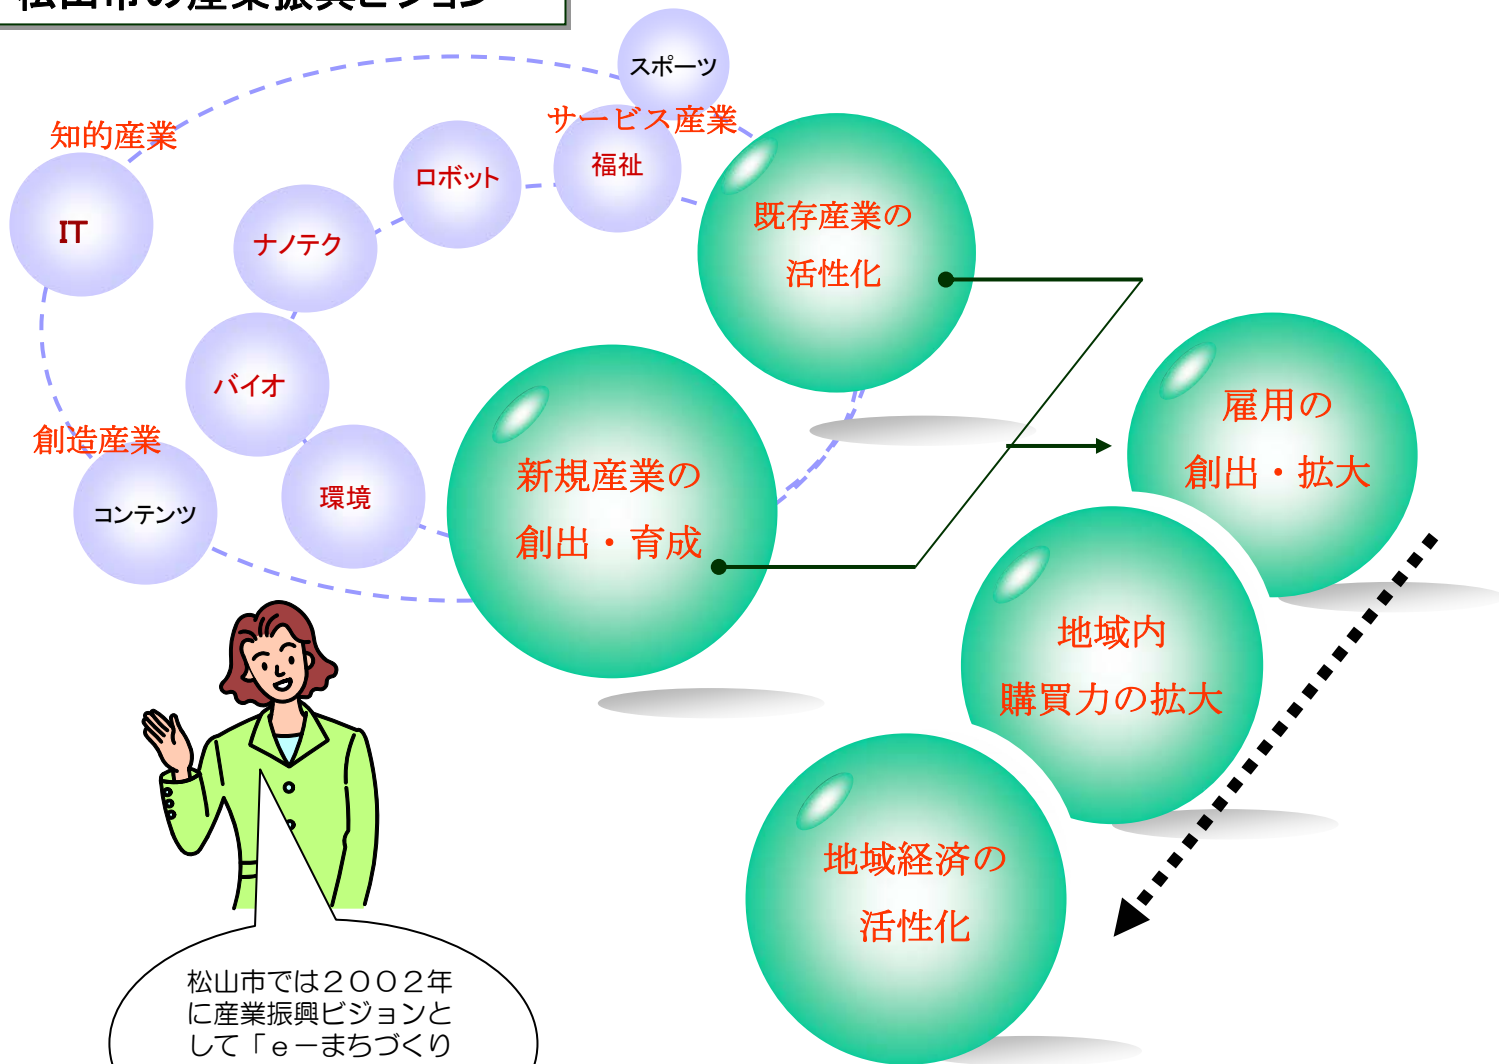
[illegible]

知的産業

IT

ナノテク

ロボット

サービス産業

福祉

スポーツ

バイオ

創造産業

コンテンツ

環境

既存産業の
活性化

新規産業の
創出・育成

雇用の
創出・拡大

地域内
購買力の拡大

地域経済の
活性化

松山市では２００２年に産業振興ビジョンとして「ｅーまちづくり